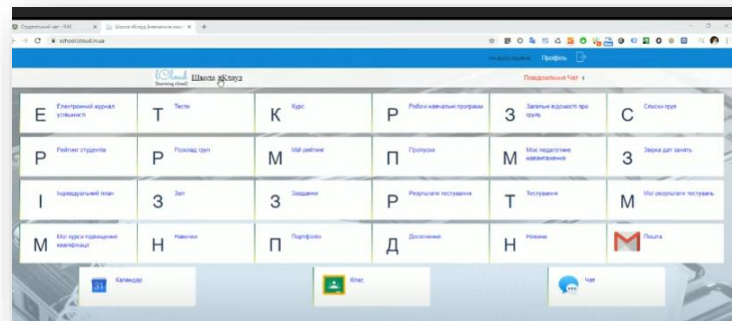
Студентський чат - ІЗ ×
Шкільне хмарне ×
school.cloud.in.ua

Профіль

Cloud
learning cloud
Школа з Класу

Повідомлення Чат

Е
Електронний журнал успішності

Т
Тести

К
Курс

Р
Робочі навчальні програми

З
Загальні відомості про групу

С
Списки груп

Р
Рейтинг студентів

Р
Розклад груп

М
Мій рейтинг

П
Пропуски

М
Моє педагогічне навантаження

З
Звірка дат занять

І
Індивідуальний план

З
Звіт

З
Завдання

Р
Результати тестування

Т
Тестування

М
Мої результати тестувань

М
Мої курси підвищення кваліфікації

Н
Навчики

П
Портфоліо

Д
Досягнення

Н
Новини

Пошта

31
Календар

Клас

Чат